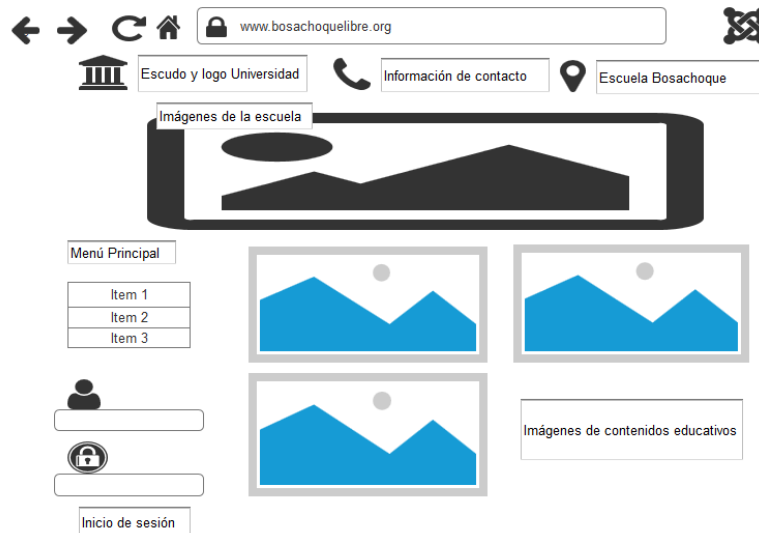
www.bosachoquelibre.org

Escudo y logo Universidad

Información de contacto

Escuela Bosachoque

Imágenes de la escuela

Menú Principal

| Item 1 |
|---|
| Item 2 |
| Item 3 |

Imágenes de contenidos educativos

Inicio de sesión